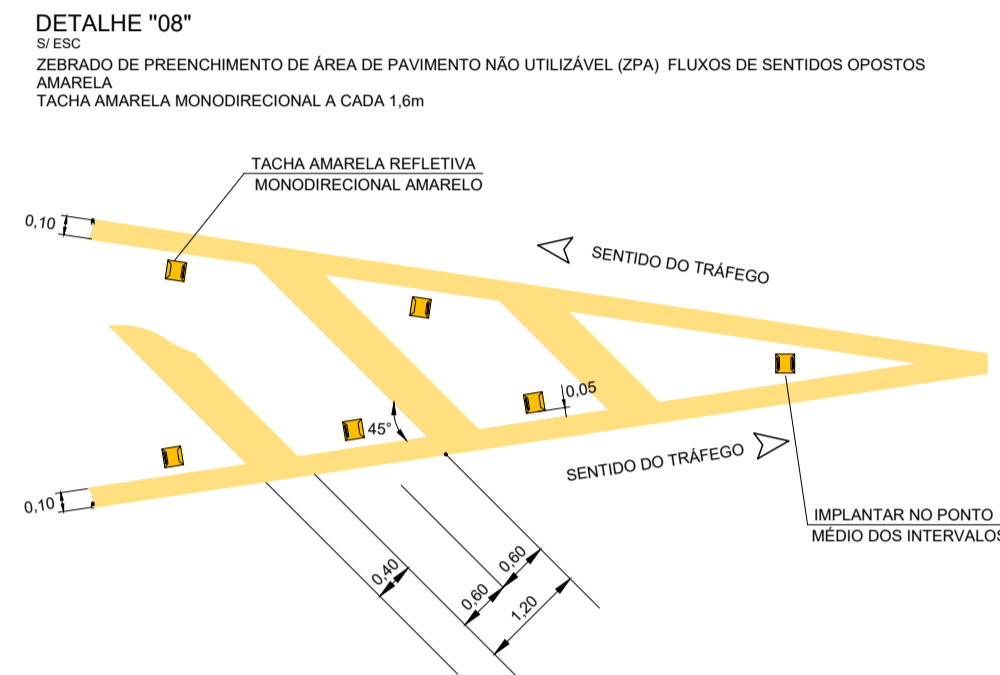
DETALHE "08"
S/ ESC
ZEBRADO DE PREENCHIMENTO DE ÁREA DE PAVIMENTO NÃO UTILIZÁVEL (ZPA) FLUXOS DE SENTIDOS OPOSTOS AMARELA
TACHA AMARELA MONODIRECIONAL A CADA 1,6m

TACHA AMARELA REFLETIVA
MONODIRECIONAL AMARELO

0,10

SENTIDO DO TRÁFEGO

0,05

45°

SENTIDO DO TRÁFEGO

0,10

IMPLANTAR NO PONTO
MÉDIO DOS INTERVALOS

0,40
0,60
0,60
1,20